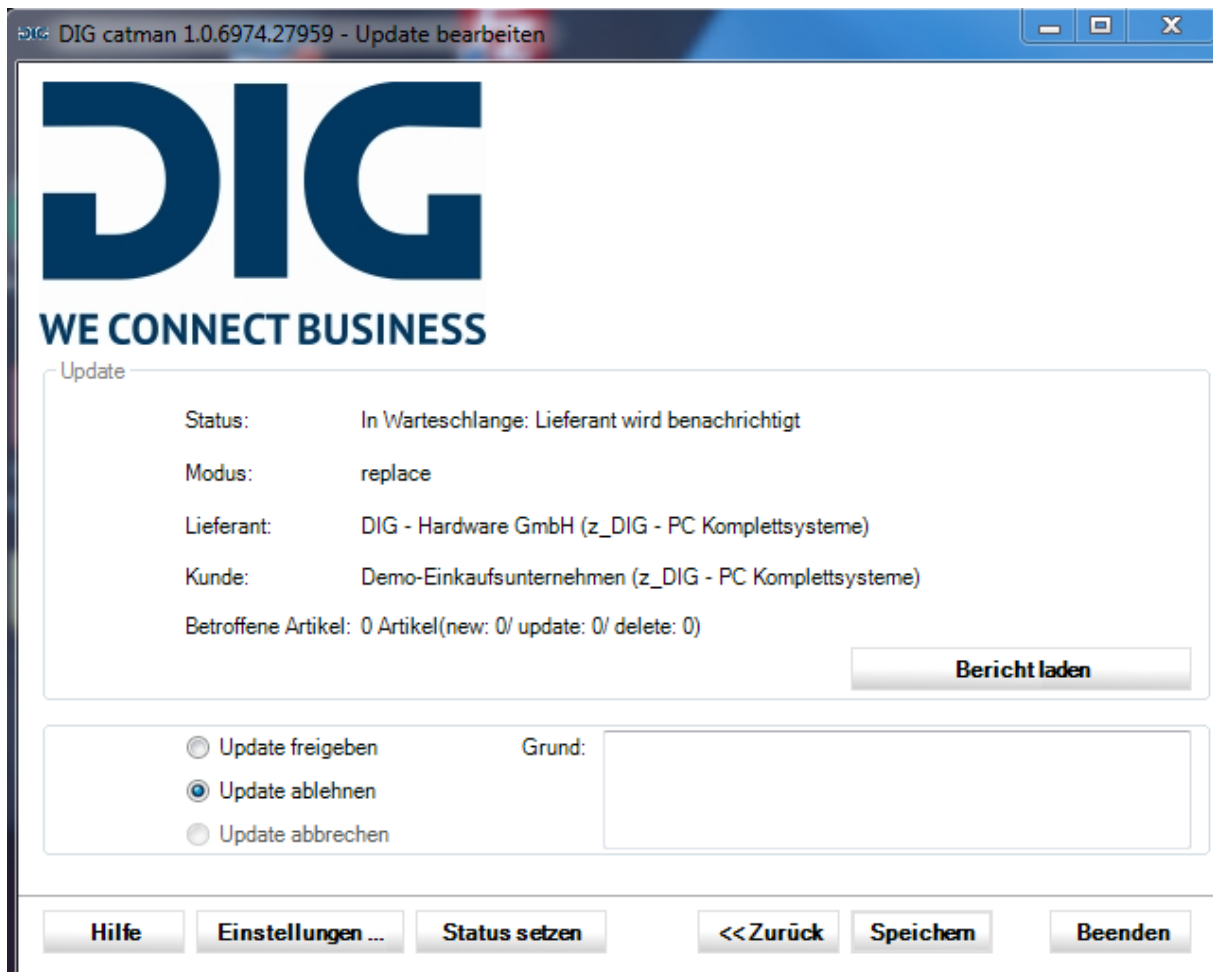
DIG DIG catman 1.0.6974.27959 - Update bearbeiten

DIG

WE CONNECT BUSINESS

Update

Status: In Warteschlange: Lieferant wird benachrichtigt

Modus: replace

Lieferant: DIG - Hardware GmbH (z_DIG - PC Komplettsysteme)

Kunde: Demo-Einkaufsunternehmen (z_DIG - PC Komplettsysteme)

Betroffene Artikel: 0 Artikel(new: 0/ update: 0/ delete: 0)

Bericht laden

Update freigeben

Update ablehnen

Update abbrechen

Grund:

Hilfe

Einstellungen ...

Status setzen

<< Zurück

Speichern

Beenden